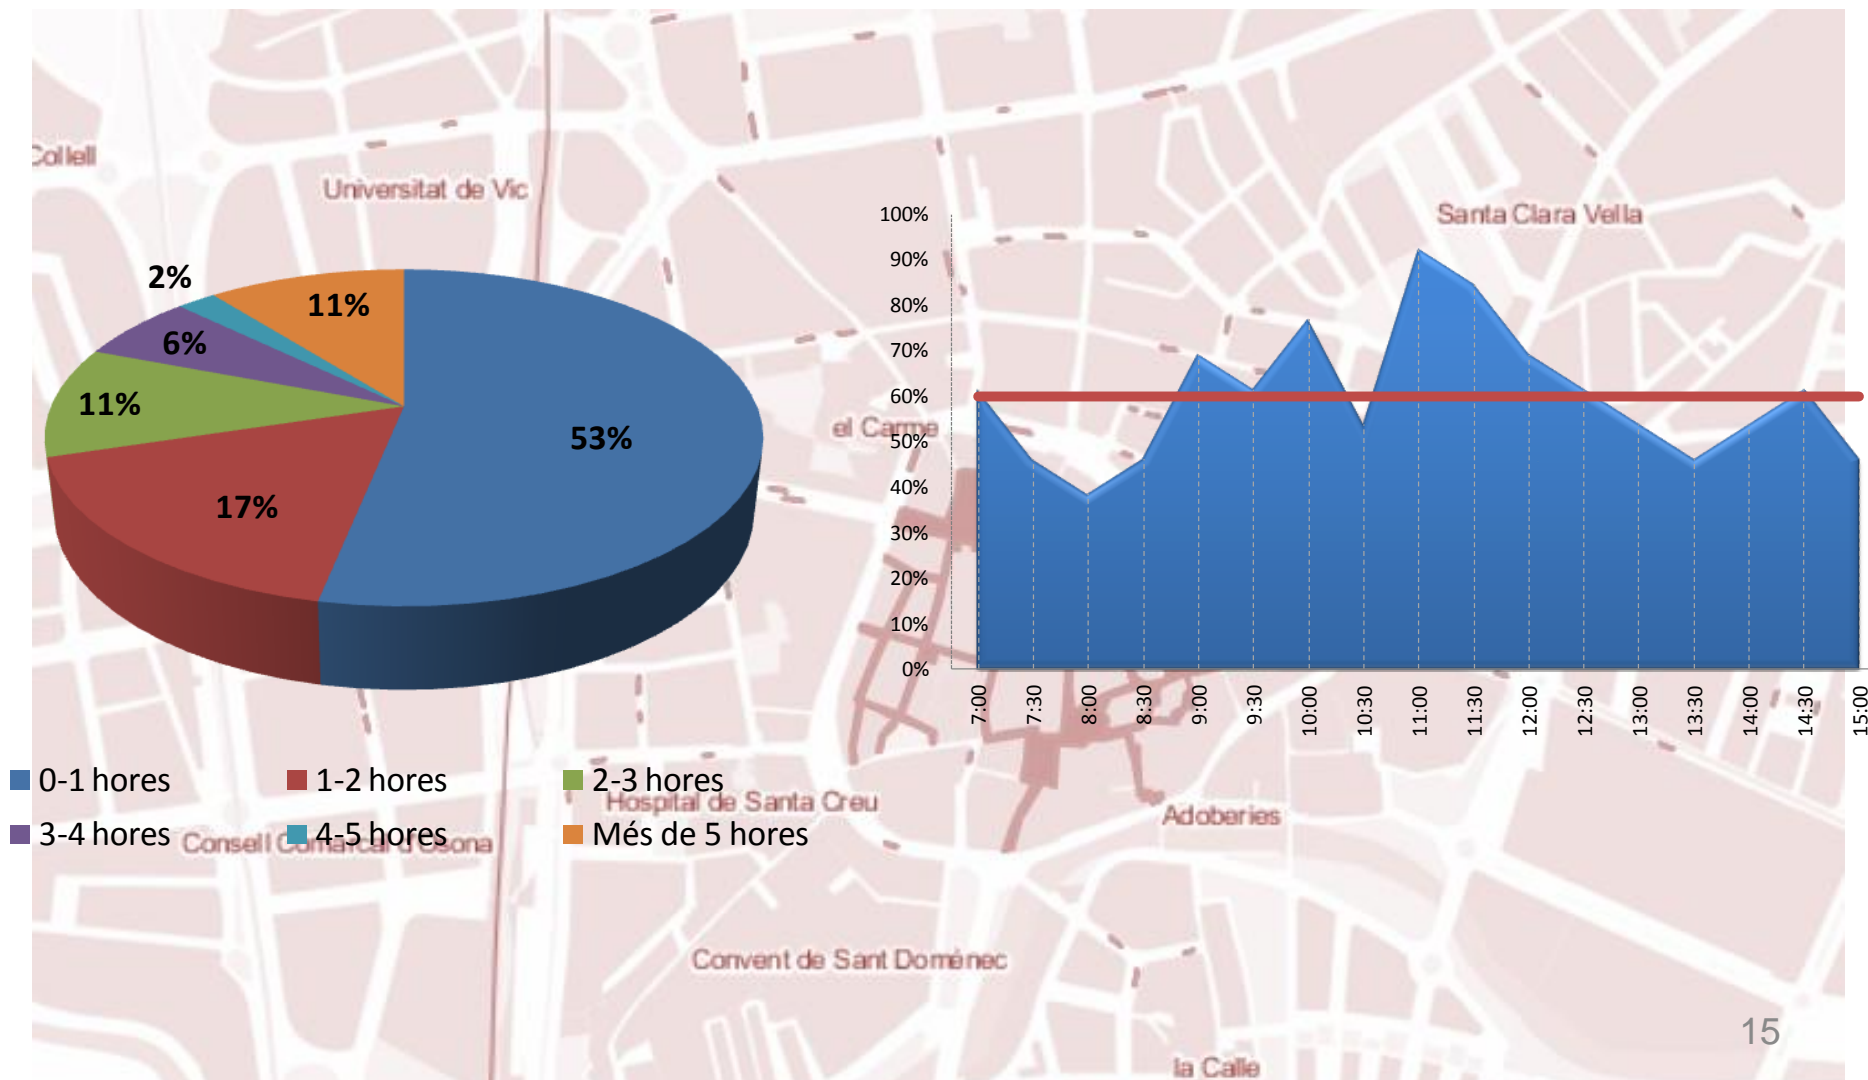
Collell

Universitat de Vic

Santa Clara Vella

2%

11%

6%

11%

53%

17%

el Carme

100%
90%
80%
70%
60%
50%
40%
30%
20%
10%
0%

7:00 7:30 8:00 8:30 9:00 9:30 10:00 10:30 11:00 11:30 12:00 12:30 13:00 13:30 14:00 14:30 15:00

0-1 hores
1-2 hores
2-3 hores
3-4 hores
4-5 hores
Més de 5 hores

Hospital de Santa Creu

Consell Comarcal d'Osona

Adoberies

Convent de Sant Domènec

la Calle

15